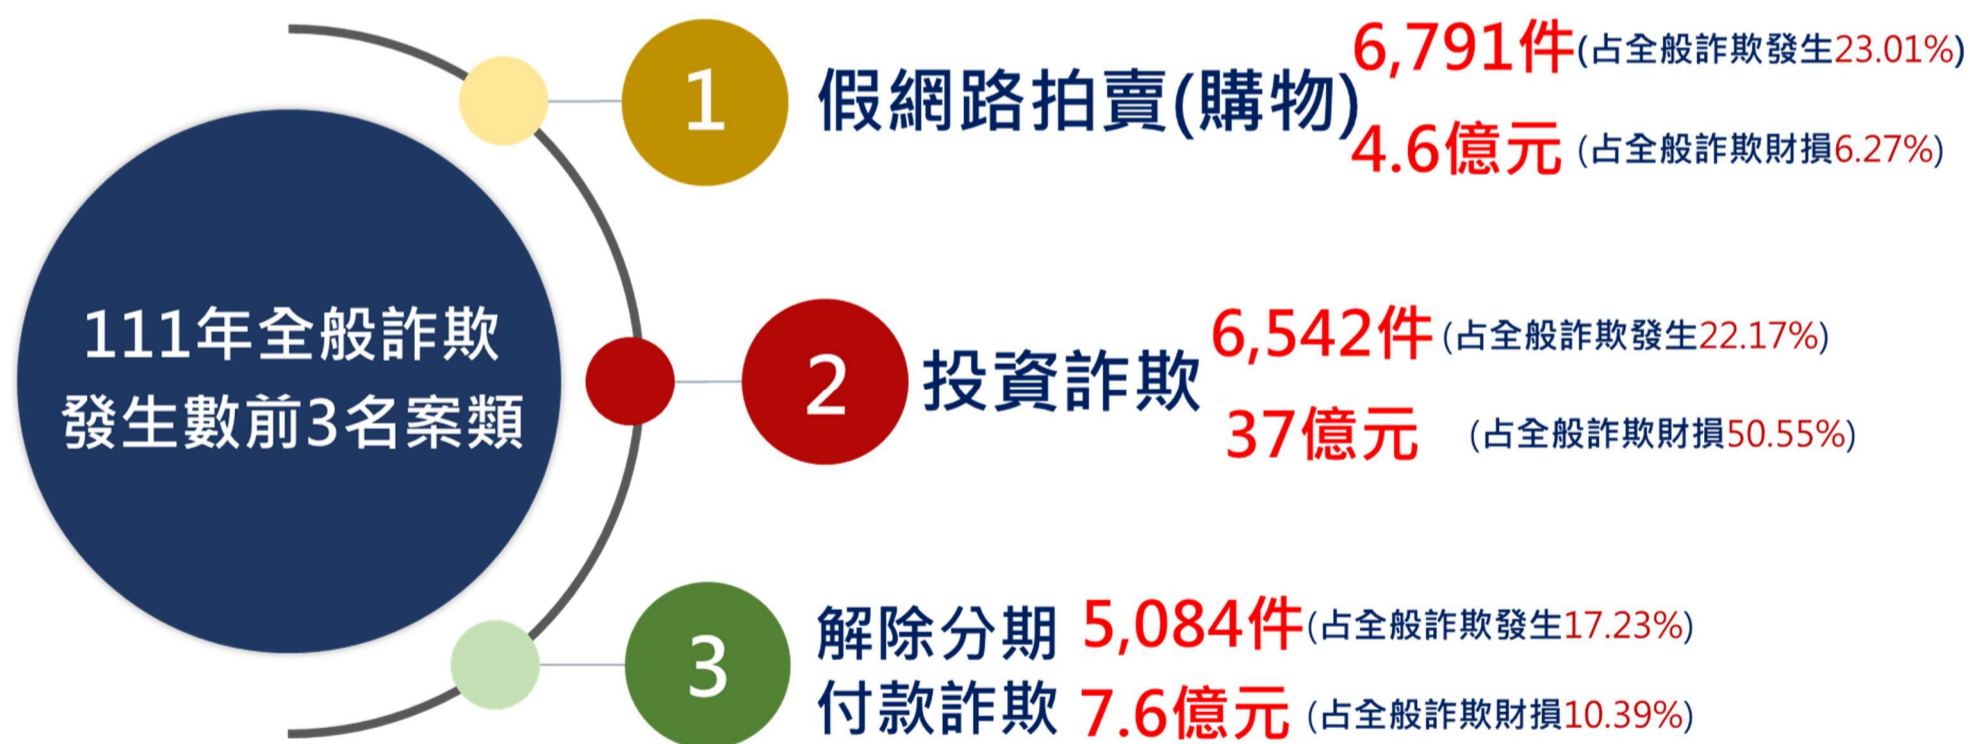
111年全般詐欺
發生數前3名案類

1 假網路拍賣(購物) 6,791件(占全般詐欺發生23.01%)
4.6億元 (占全般詐欺財損6.27%)

2 投資詐欺 6,542件(占全般詐欺發生22.17%)
37億元 (占全般詐欺財損50.55%)

3 解除分期付款詐欺 5,084件(占全般詐欺發生17.23%)
7.6億元 (占全般詐欺財損10.39%)